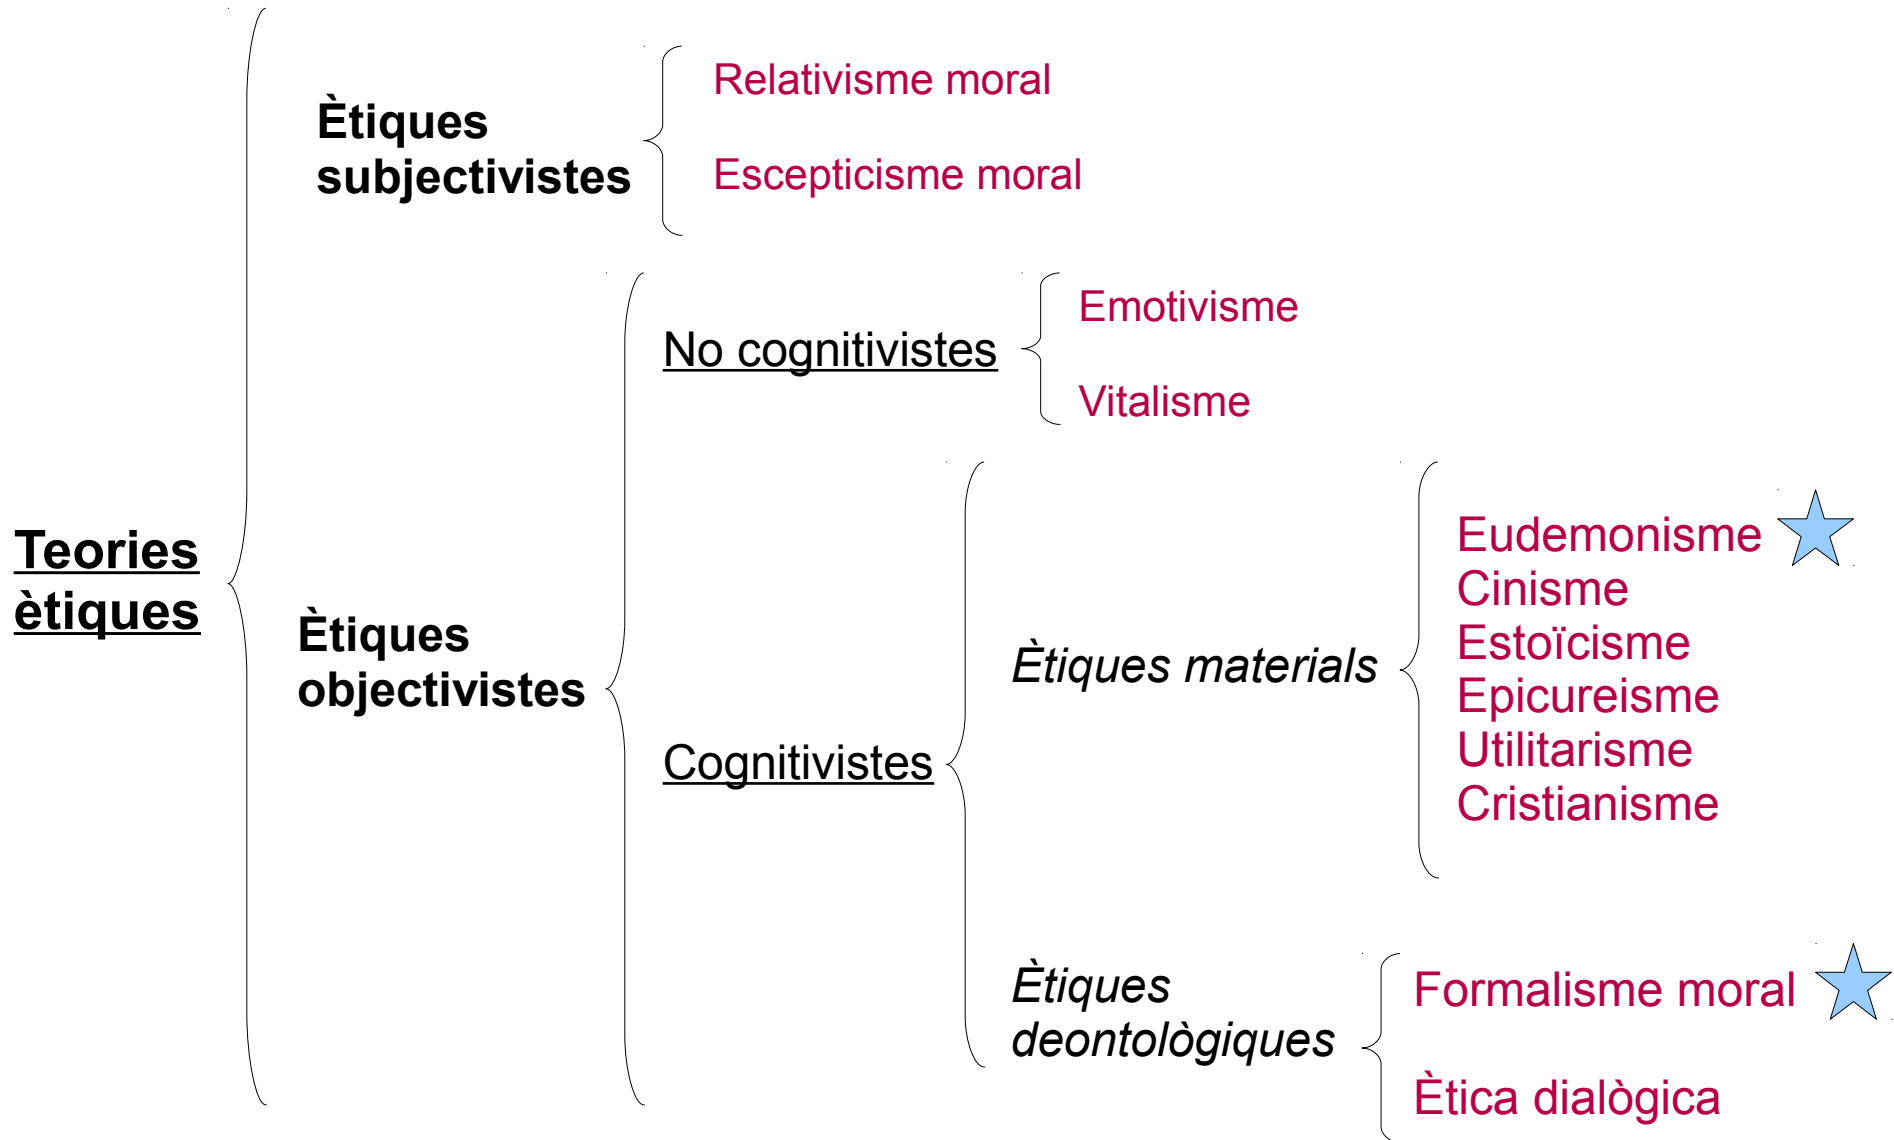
Teories ètiques

Ètiques subjectivistes

Relativisme moral

Escepticisme moral

Ètiques objectivistes

No cognitivistes

Emotivisme

Vitalisme

Cognitivistes

Ètiques materials

Eudemonisme
Cinisme
Estoïcisme
Epicureisme
Utilitarisme
Cristianisme

Ètiques deontològiques

Formalisme moral

Ètica dialògica